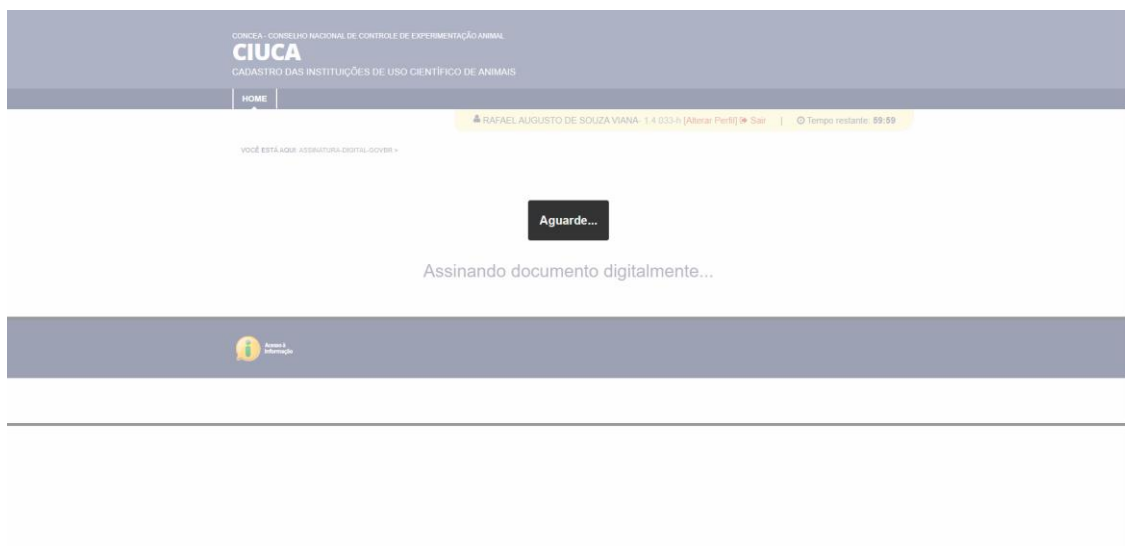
CONCEA - CONSELHO NACIONAL DE CONTROLE DE EXPERIMENTAÇÃO ANIMAL
CIUCA
CADASTRO DAS INSTITUIÇÕES DE USO CIENTÍFICO DE ANIMAIS

HOME

RAFAEL AUGUSTO DE SOUZA VIANA - 1.4.033.6 [Alterar Perfil] Sair | Tempo restante: 59:59

VOCÊ ESTÁ AQUI: ASSINATURA-DIGITAL-GOVBR »

Aguarde...

Assinando documento digitalmente...

Acesso à Informação